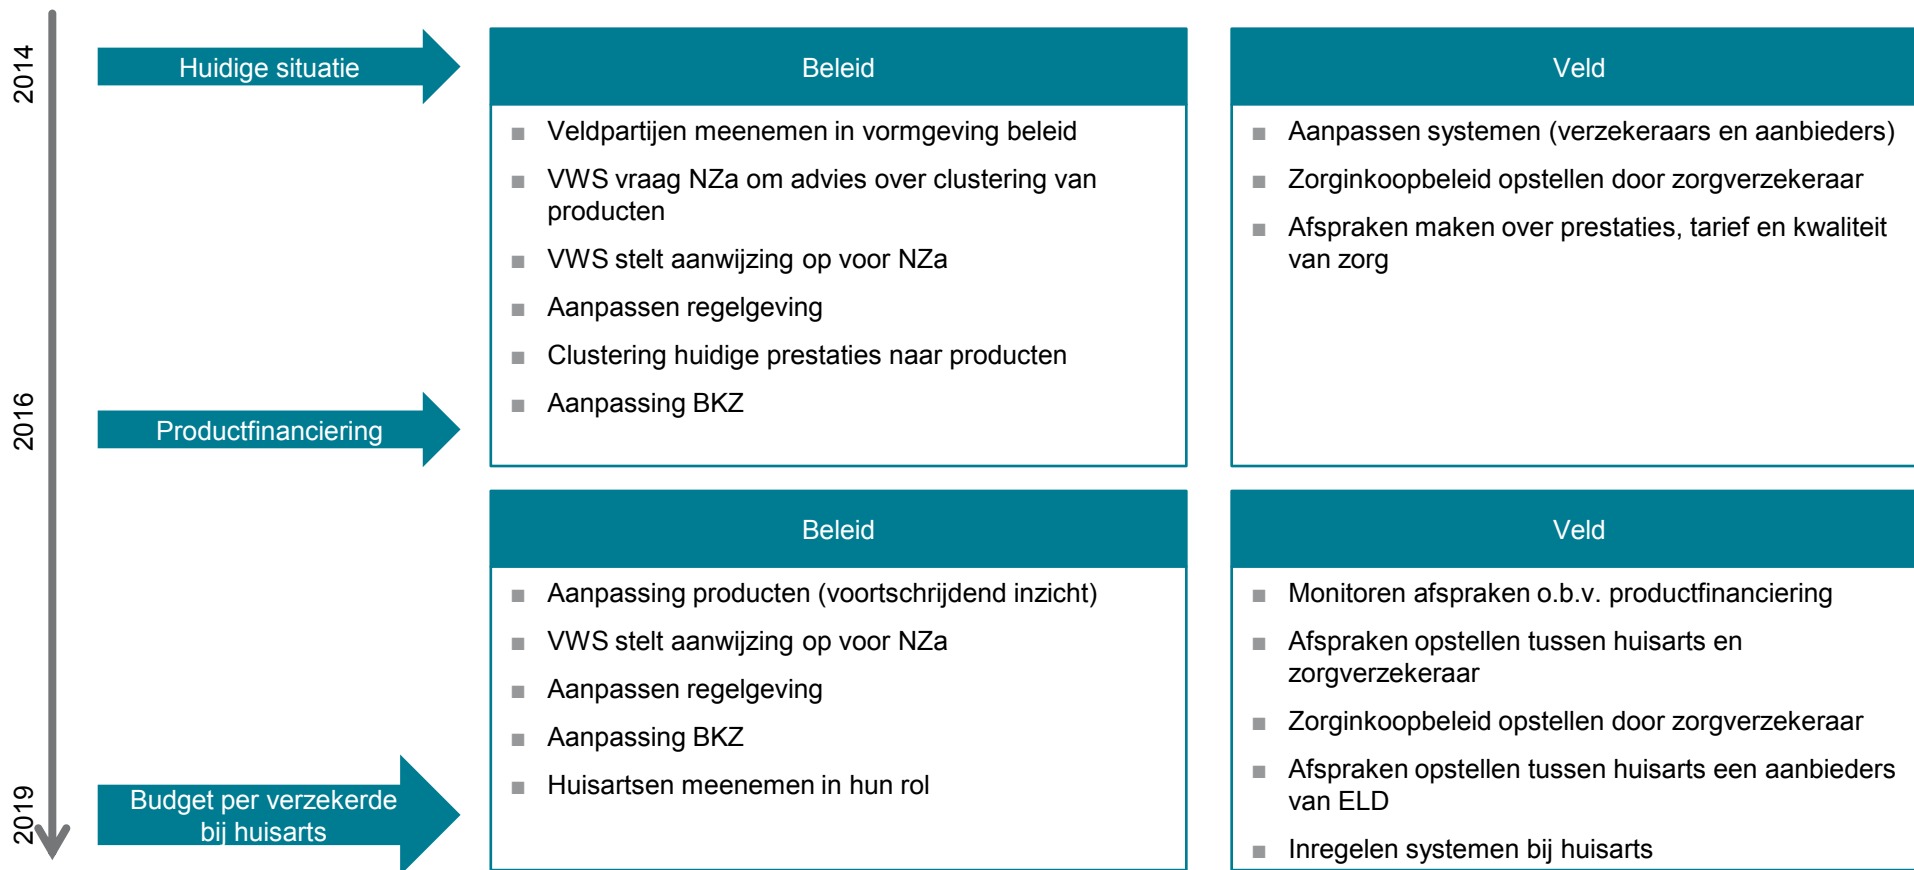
2014

Huidige situatie

Beleid

- Veldpartijen meenemen in vormgeving beleid
- VWS vraag NZa om advies over clustering van producten
- VWS stelt aanwijzing op voor NZa
- Aanpassen regelgeving
- Clustering huidige prestaties naar producten
- Aanpassing BKZ

Veld

- Aanpassen systemen (verzekeraars en aanbieders)
- Zorginkoopbeleid opstellen door zorgverzekeraar
- Afspraken maken over prestaties, tarief en kwaliteit van zorg

2016

Productfinanciering

Beleid

- Aanpassing producten (voortschrijdend inzicht)
- VWS stelt aanwijzing op voor NZa
- Aanpassen regelgeving
- Aanpassing BKZ
- Huisartsen meenemen in hun rol

Veld

- Monitoren afspraken o.b.v. productfinanciering
- Afspraken opstellen tussen huisarts en zorgverzekeraar
- Zorginkoopbeleid opstellen door zorgverzekeraar
- Afspraken opstellen tussen huisarts een aanbieders van ELD
- Inregelen systemen bij huisarts

2019

Budget per verzekerde bij huisarts